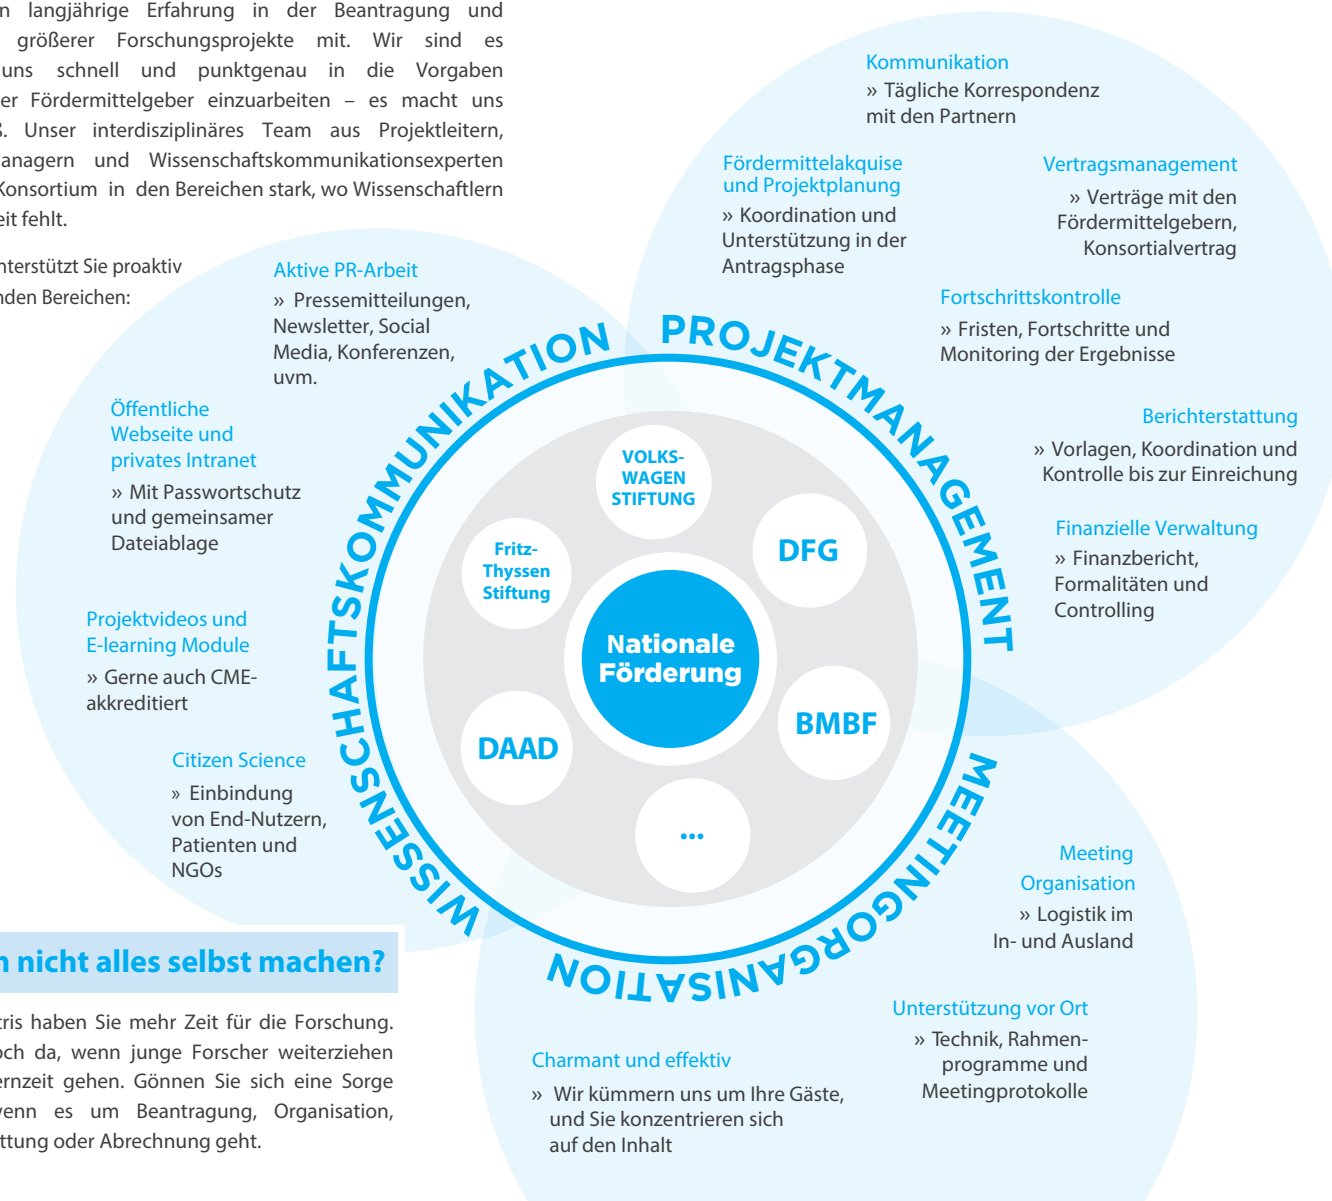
n langjährige Erfahrung in der Beantragung und größerer Forschungsprojekte mit. Wir sind es uns schnell und punktgenau in die Vorgaben er Fördermittelgeber einzuarbeiten – es macht uns . Unser interdisziplinäres Team aus Projektleitern, anagern und Wissenschaftskommunikationsexperten Konsortium in den Bereichen stark, wo Wissenschaftlern eit fehlt.

nterstützt Sie proaktiv nden Bereichen:

n nicht alles selbst machen?

tris haben Sie mehr Zeit für die Forschung. och da, wenn junge Forscher weiterziehen ernzeit gehen. Gönnen Sie sich eine Sorge venn es um Beantragung, Organisation, ttung oder Abrechnung geht.

Kommunikation
» Tägliche Korrespondenz mit den Partnern

Fördermittelakquise und Projektplanung
» Koordination und Unterstützung in der Antragsphase

Vertragsmanagement
» Verträge mit den Fördermittelgebern, Konsortialvertrag

Fortschrittskontrolle
» Fristen, Fortschritte und Monitoring der Ergebnisse

Berichterstattung
» Vorlagen, Koordination und Kontrolle bis zur Einreichung

Finanzielle Verwaltung
» Finanzbericht, Formalitäten und Controlling

Aktive PR-Arbeit
» Pressemitteilungen, Newsletter, Social Media, Konferenzen, uvm.

Öffentliche Webseite und privates Intranet
» Mit Passwortschutz und gemeinsamer Dateiablage

Projektvideos und E-learning Module
» Gerne auch CME-akkreditiert

Citizen Science
» Einbindung von End-Nutzern, Patienten und NGOs

WISSENSCHAFTSKOMMUNIKATION

PROJEKTMANAGEMENT

MEETINGORGANISATION

VOLKS-WAGEN STIFTUNG

Fritz-Thyssen Stiftung

DFG

Nationale Förderung

BMBF

DAAD

...

Meeting Organisation
» Logistik im In- und Ausland

Unterstützung vor Ort
» Technik, Rahmenprogramme und Meetingprotokolle

Charmant und effektiv
» Wir kümmern uns um Ihre Gäste, und Sie konzentrieren sich auf den Inhalt